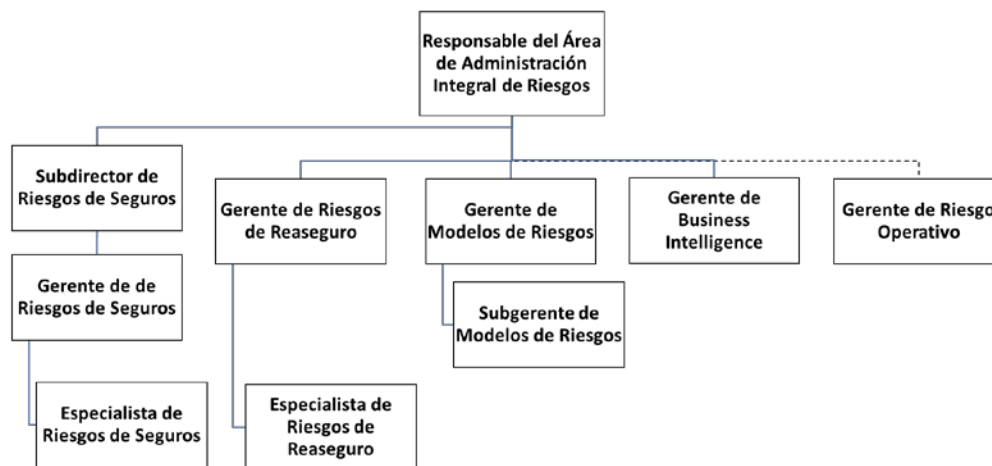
Responsable del Área de Administración Integral de Riesgos

Subdirector de Riesgos de Seguros

Gerente de de Riesgos de Seguros

Especialista de Riesgos de Seguros

Gerente de Riesgos de Reaseguro

Especialista de Riesgos de Reaseguro

Gerente de Modelos de Riesgos

Subgerente de Modelos de Riesgos

Gerente de Business Intelligence

Gerente de Riesgo Operativo